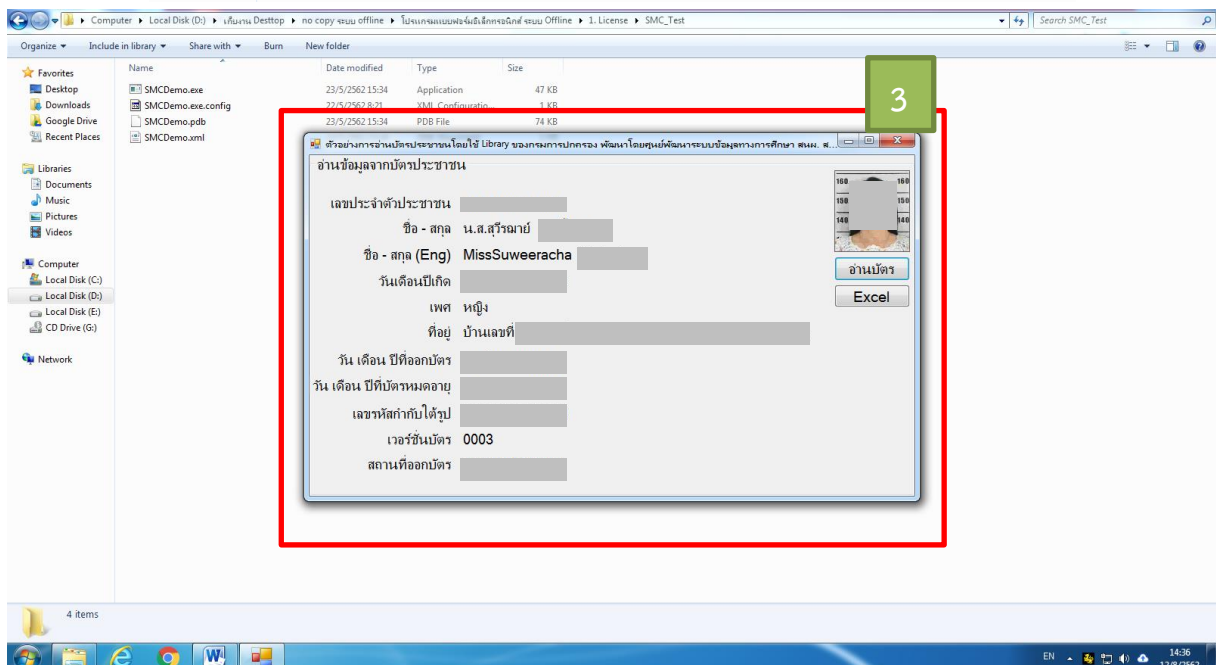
Computer ▸ Local Disk (D:) ▸ เก็บงาน Desttop ▸ no copy ระบบ offline ▸ โปรแกรมแบบฟอร์มอิเล็กทรอนิกส์ ระบบ Offline ▸ 1. License ▸ SMC_Test

Search SMC_Test

Organize ▾ Include in library ▾ Share with ▾ Burn New folder

Favorites
Desktop
Downloads
Google Drive
Recent Places

Libraries
Documents
Music
Pictures
Videos

Computer
Local Disk (C:)
Local Disk (D:)
Local Disk (E:)
CD Drive (G:)

Network

| Name | Date modified | Type | Size |
|---|---|---|---|
| SMCDemo.exe | 23/5/2562 15:34 | Application | 47 KB |
| SMCDemo.exe.config | 22/5/2562 8:21 | XML Configuratio... | 1 KB |
| SMCDemo.pdb | 23/5/2562 15:34 | PDB File | 74 KB |
| SMCDemo.xml | | | |

3

ตัวอย่างการอ่านบัตรประชาชนโดยใช้ Library ของกรมการปกครอง พัฒนาโดยศูนย์พัฒนาระบบข้อมูลทางการศึกษา สนผ. ส...

อ่านข้อมูลจากบัตรประชาชน

เลขประจำตัวประชาชน
ชื่อ - สกุล น.ส.สุวีรฌาย์
ชื่อ - สกุล (Eng) MissSuweeracha
วันเดือนปีเกิด
เพศ หญิง
ที่อยู่ บ้านเลขที่
วัน เดือน ปีที่ออกบัตร
วัน เดือน ปีที่บัตรหมดอายุ
เลขรหัสกำกับใต้รูป
เวอร์ชั่นบัตร 0003
สถานที่ออกบัตร

160 160
150 150
140 140

อ่านบัตร
Excel

4 items

EN 14:36 12/8/2562